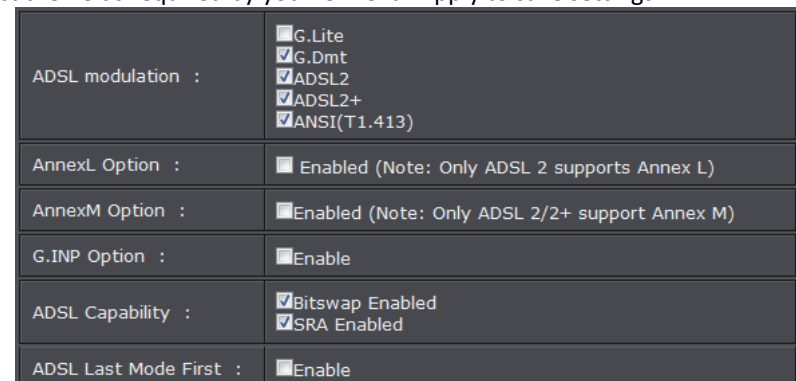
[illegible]

| | |
|---|---|
| ADSL modulation : | G.Lite<br>G.Dmt<br>ADSL2<br>ADSL2+<br>ANSI(T1.413) |
| AnnexL Option : | Enabled (Note: Only ADSL 2 supports Annex L) |
| AnnexM Option : | Enabled (Note: Only ADSL 2/2+ support Annex M) |
| G.INP Option : | Enable |
| ADSL Capability : | Bitswap Enabled<br>SRA Enabled |
| ADSL Last Mode First : | Enable |